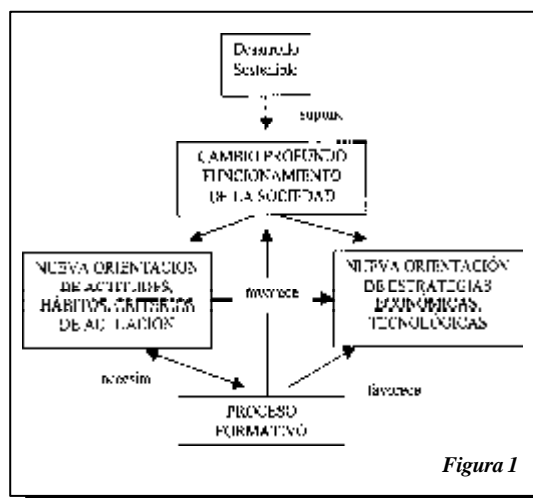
Desarrollo Sostenible

supone

CAMBIO PROFUNDO FUNCIONAMIENTO DE LA SOCIEDAD

NUEVA ORIENTACION DE ACTITUDES, HÁBITOS, CRITERIOS DE ACTUACION

favorece

NUEVA ORIENTACIÓN DE ESTRATEGIAS ECONÓMICAS, TECNOLÓGICAS

necesita

favorece

PROCESO FORMATIVO

Figura 1